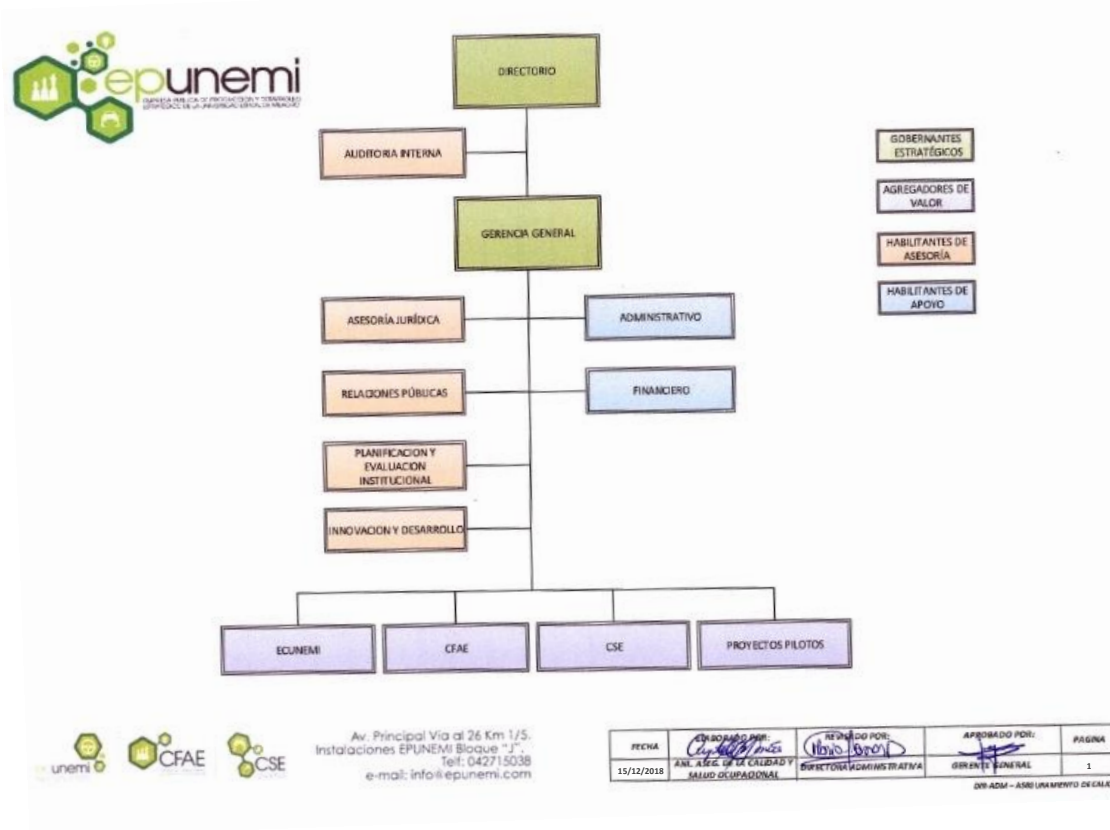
epunemi
EMPRESA PÚBLICA DE PRODUCCIÓN Y DESARROLLO ESTRATÉGICO DE LA UNIVERSIDAD ESTATAL DE MILAGRO

DIRECTORIO

AUDITORIA INTERNA

GERENCIA GENERAL

ASESORÍA JURÍDICA

ADMINISTRATIVO

RELACIONES PÚBLICAS

FINANCIERO

PLANIFICACION Y EVALUACION INSTITUCIONAL

INNOVACION Y DESARROLLO

ECUNEMI

CFAE

CSE

PROYECTOS PILOTOS

GOBERNANTES ESTRATÉGICOS

AGREGADORES DE VALOR

HABILITANTES DE ASESORÍA

HABILITANTES DE APOYO

unemi CFAE CSE

Av. Principal Via al 26 Km 1/5. Instalaciones EPUNEMI Bloque "J". Telf: 042715038 e-mail: info@epunemi.com

| FECHA | ELABORADO POR: | REVISADO POR: | APROBADO POR: | PAGINA |
|---|---|---|---|---|
| 15/12/2018 | ANL. ASEG. DE LA CALIDAD Y SALUD OCUPACIONAL | DIRECTORA ADMINISTRATIVA | GERENTE GENERAL | 1 |

DIR-ADM – ASEGURAMIENTO DE CALI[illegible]